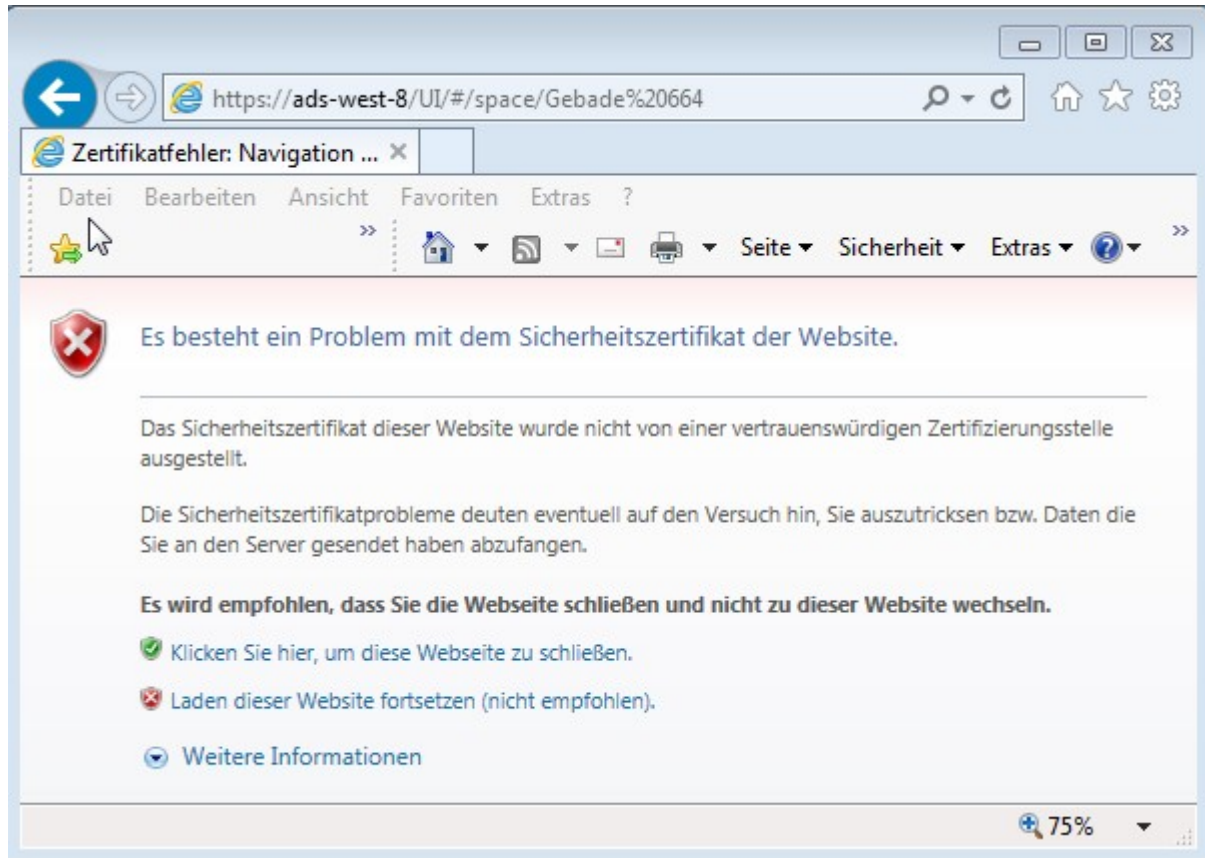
https://ads-west-8/UI/#/space/Gebade%20664

Zertifikatfehler: Navigation ...

Datei Bearbeiten Ansicht Favoriten Extras ?

Seite Sicherheit Extras

Es besteht ein Problem mit dem Sicherheitszertifikat der Website.

Das Sicherheitszertifikat dieser Website wurde nicht von einer vertrauenswürdigen Zertifizierungsstelle ausgestellt.

Die Sicherheitszertifikatprobleme deuten eventuell auf den Versuch hin, Sie auszutricksen bzw. Daten die Sie an den Server gesendet haben abzufangen.

**Es wird empfohlen, dass Sie die Webseite schließen und nicht zu dieser Website wechseln.**

Klicken Sie hier, um diese Webseite zu schließen.

Laden dieser Website fortsetzen (nicht empfohlen).

Weitere Informationen

75%